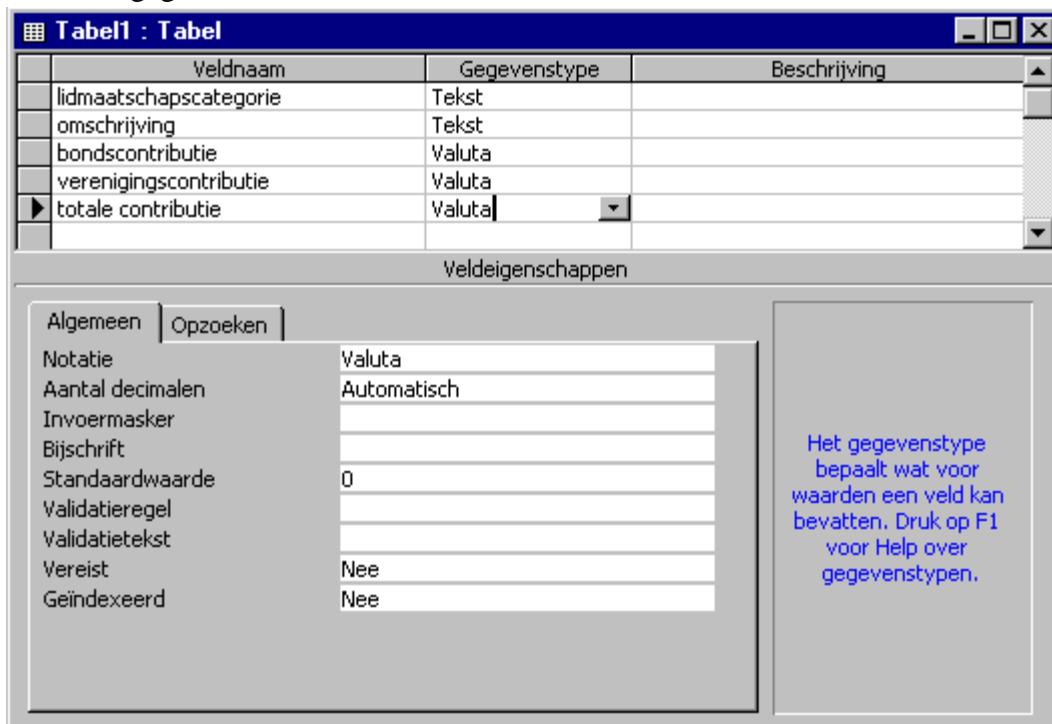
Tabel1 : Tabel

| Veldnaam | Gegevenstype | Beschrijving |
|---|---|---|
| lidmaatschapscategorie | Tekst | |
| omschrijving | Tekst | |
| bondscontributie | Valuta | |
| verenigingscontributie | Valuta | |
| totale contributie | Valuta | |

Veldeigenschappen

Algemeen | Opzoeken

| | |
|---|---|
| Notatie | Valuta |
| Aantal decimalen | Automatisch |
| Invoermasker | |
| Bijschrift | |
| Standaardwaarde | 0 |
| Validatieregel | |
| Validatietekst | |
| Vereist | Nee |
| Geïndexeerd | Nee |

Het gegevenstype bepaalt wat voor waarden een veld kan bevatten. Druk op F1 voor Help over gegevenstypen.